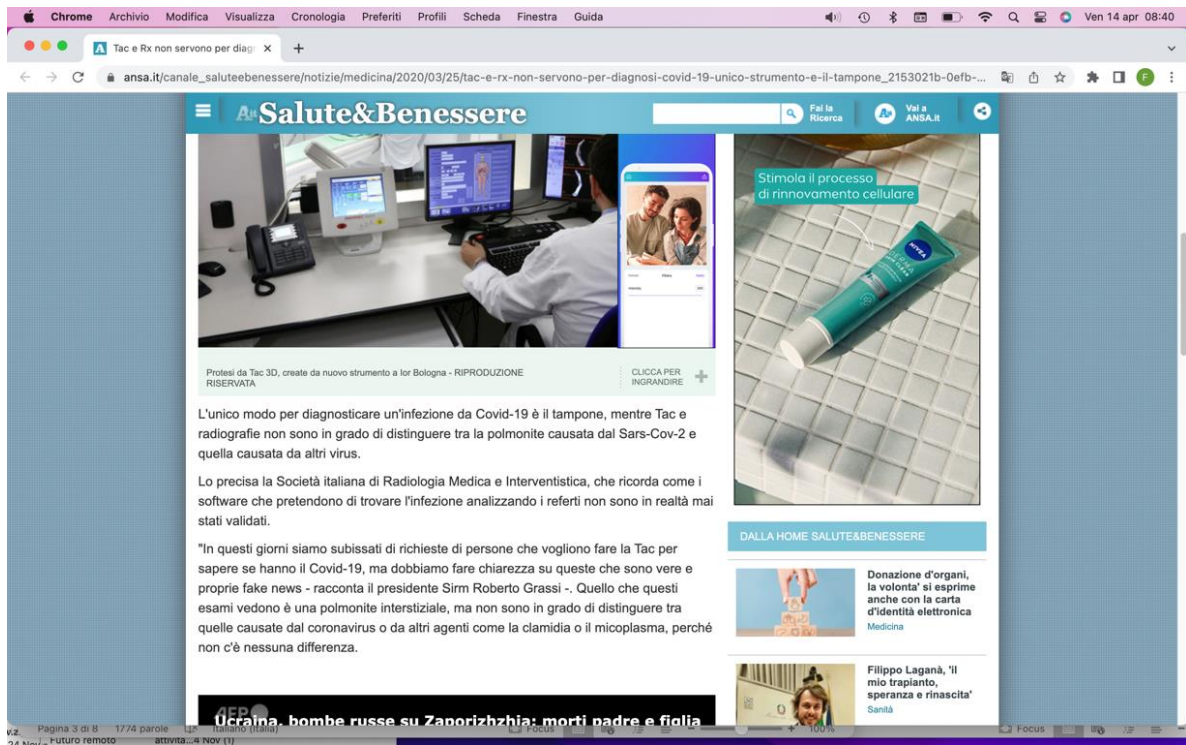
Chrome Archivio Modifica Visualizza Cronologia Preferiti Profili Scheda Finestra Guida

Ven 14 apr 08:40

Tac e Rx non servono per diag ×

ansa.it/canale_saluteebenessere/notizie/medicina/2020/03/25/tac-e-rx-non-servono-per-diagnosi-covid-19-unico-strumento-e-il-tampone_2153021b-0efb-...

Salute&Benessere

Fai la Ricerca

Vai a ANSA.it

Protesi da Tac 3D, create da nuovo strumento a Ior Bologna - RIPRODUZIONE RISERVATA

CLICCA PER INGRANDIRE

L'unico modo per diagnosticare un'infezione da Covid-19 è il tampone, mentre Tac e radiografie non sono in grado di distinguere tra la polmonite causata dal Sars-Cov-2 e quella causata da altri virus.

Lo precisa la Società italiana di Radiologia Medica e Interventistica, che ricorda come i software che pretendono di trovare l'infezione analizzando i referti non sono in realtà mai stati validati.

"In questi giorni siamo subissati di richieste di persone che vogliono fare la Tac per sapere se hanno il Covid-19, ma dobbiamo fare chiarezza su queste che sono vere e proprie fake news - racconta il presidente Sirm Roberto Grassi -. Quello che questi esami vedono è una polmonite interstiziale, ma non sono in grado di distinguere tra quelle causate dal coronavirus o da altri agenti come la clamidia o il micoplasma, perché non c'è nessuna differenza.

AFP

Ucraina, bombe russe su Zaporizhzhia: morti padre e figlia

Stimola il processo di rinnovamento cellulare

NIVEA

DALLA HOME SALUTE&BENESSERE

Donazione d'organi, la volonta' si esprime anche con la carta d'identità elettronica
Medicina

Filippo Laganà, 'il mio trapianto, speranza e rinascita'
Sanità

Pagina 3 di 8 1774 parole Italiano (Italia) Focus 100% Focus

Futuro remoto attività...4 Nov (1)